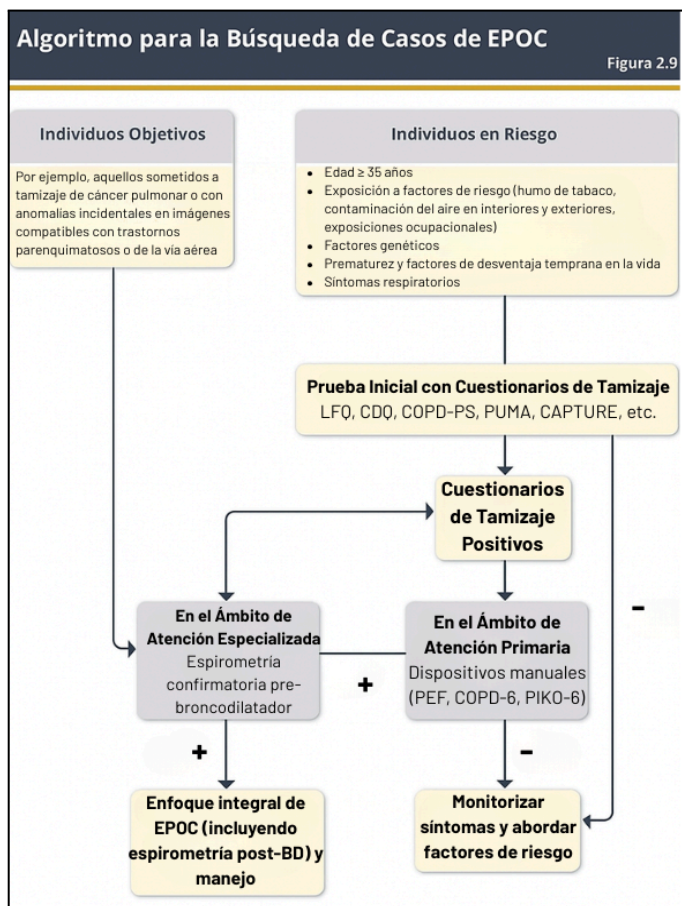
Algoritmo para la Búsqueda de Casos de EPOC

Figura 2.9

Individuos Objetivos

Por ejemplo, aquellos sometidos a tamizaje de cáncer pulmonar o con anomalias incidentales en imágenes compatibles con trastornos parenquimatosos o de la via aérea

Individuos en Riesgo

- Edad ≥ 35 años
- Exposición a factores de riesgo (humo de tabaco, contaminación del aire en interiores y exteriores, exposiciones ocupacionales)
- Factores genéticos
- Prematurez y factores de desventaja temprana en la vida
- Sintomas respiratorios

Prueba Inicial con Cuestionarios de Tamizaje
LFQ, CDQ, COPD-PS, PUMA, CAPTURE, etc.

Cuestionarios de Tamizaje Positivos

-

En el Ámbito de Atención Especializada
Espirometria confirmatoria pre-broncodilatador

+

En el Ámbito de Atención Primaria
Dispositivos manuales (PEF, COPD-6, PIKO-6)

+

-

Enfoque integral de EPOC (incluyendo espirometría post-BD) y manejo

Monitorizar síntomas y abordar factores de riesgo